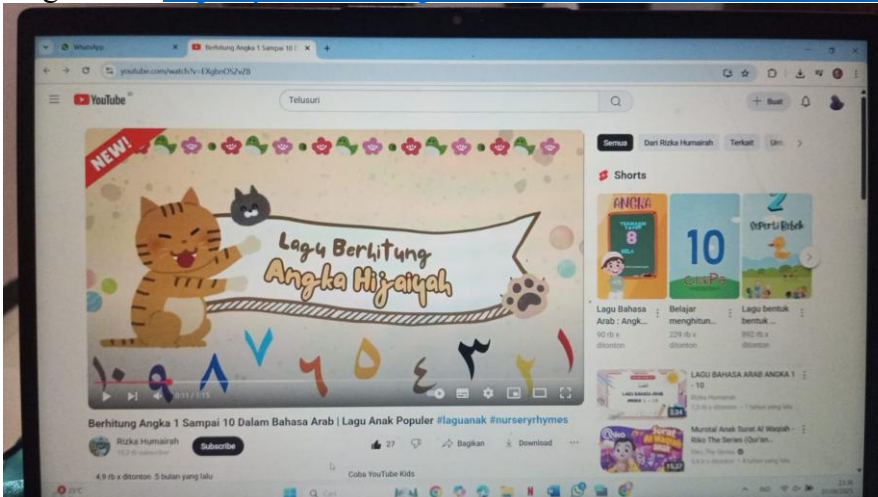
WhatsApp
Berhitung Angka 1 Sampai 10 D
youtube.com/watch?v=EXgbnOS2vZ8
YouTube
Telusuri
+ Buat
NEW!
Lagu Berhitung
Angka Hijaiyah
١ ٢ ٣ ٤ ٥ ٦ ٧ ٨ ٩ ١٠
0:11 / 1:15
Berhitung Angka 1 Sampai 10 Dalam Bahasa Arab | Lagu Anak Populer #laguanak #nurseryrhymes
Rizka Humairah
Subscribe
27
Bagikan
Download
4.9 rb x ditonton 5 bulan yang lalu
Coba YouTube Kids
Semua
Dari Rizka Humairah
Terkait
Shorts
ANGKA
8
10
Seperti Bebek
Lagu Bahasa Arab : Angk...
90 rb x ditonton
Belajar menghitun...
229 rb x ditonton
Lagu bentuk bentuk...
892 rb x ditonton
LAGU BAHASA ARAB ANGKA 1 - 10
Rizka Humairah
3:24
Murotal Anak Surat Al Waqiah - Riko The Series (Qur'an...
Riko The Series
11:07